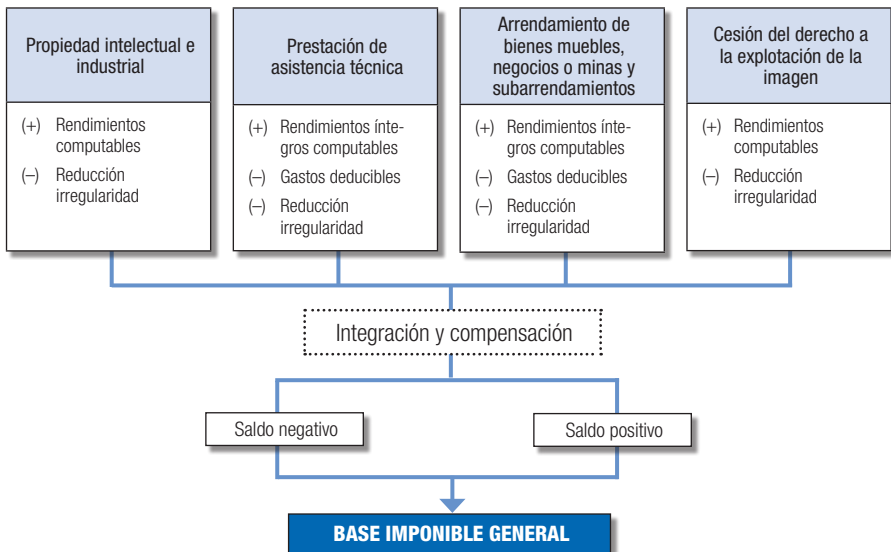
Propiedad intelectual e industrial

(+) Rendimientos computables
(–) Reducción irregularidad

Prestación de asistencia técnica

(+) Rendimientos íntegros computables
(–) Gastos deducibles
(–) Reducción irregularidad

Arrendamiento de bienes muebles, negocios o minas y subarrendamientos

(+) Rendimientos íntegros computables
(–) Gastos deducibles
(–) Reducción irregularidad

Cesión del derecho a la explotación de la imagen

(+) Rendimientos computables
(–) Reducción irregularidad

Integración y compensación

Saldo negativo

Saldo positivo

BASE IMPONIBLE GENERAL